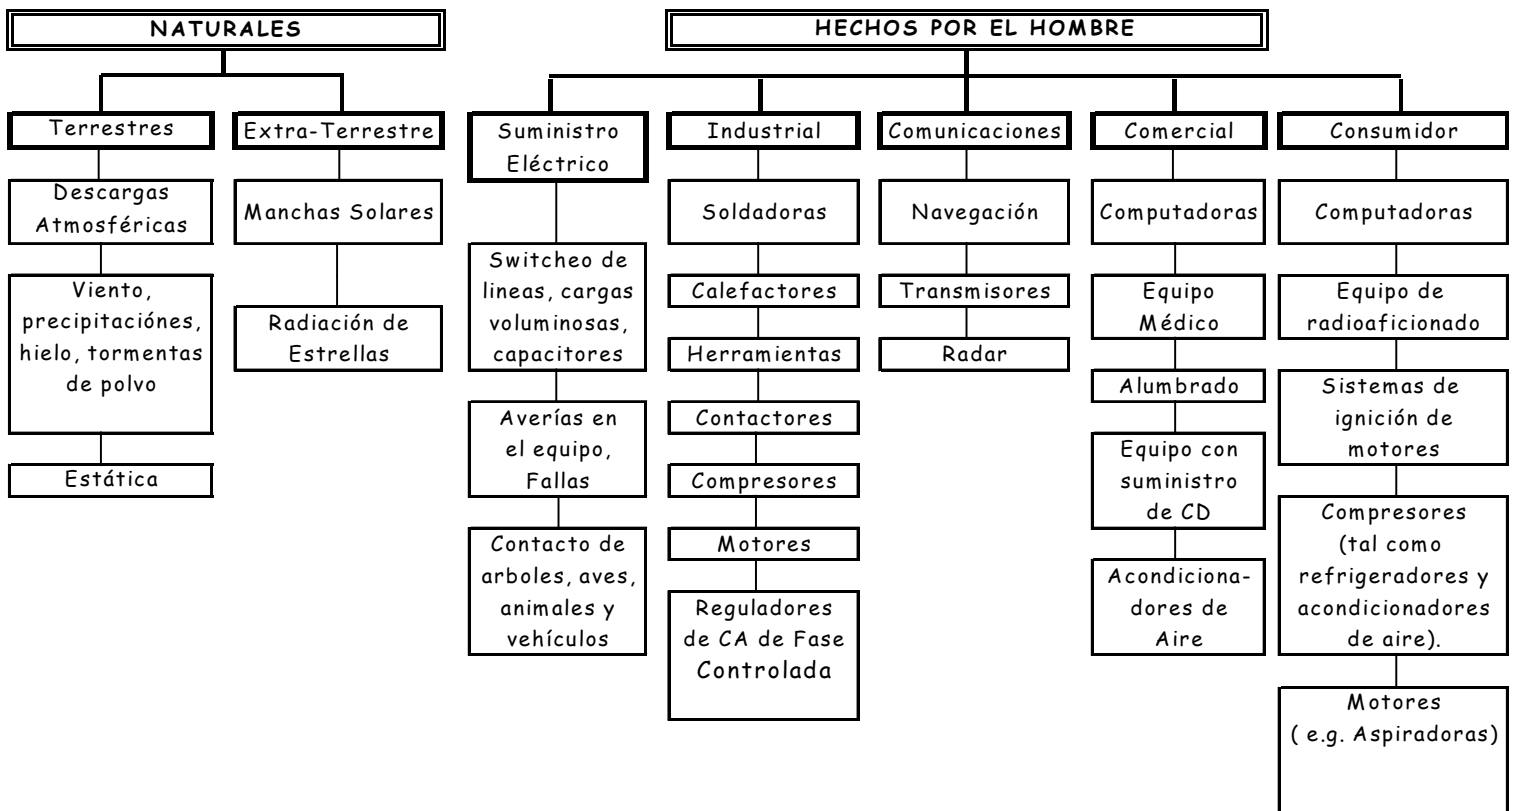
NATURALES

Terrestres

Descargas Atmosféricas

Viento, precipitacíones, hielo, tormentas de polvo

Estática

Extra-Terrestre

Manchas Solares

Radiación de Estrellas

HECHOS POR EL HOMBRE

Suministro Eléctrico

Switcheo de lineas, cargas voluminosas, capacitores

Averías en el equipo, Fallas

Contacto de arboles, aves, animales y vehículos

Industrial

Soldadoras

Calefactores

Herramientas

Contactores

Compresores

Motores

Reguladores de CA de Fase Controlada

Comunicaciones

Navegación

Transmisores

Radar

Comercial

Computadoras

Equipo Médico

Alumbrado

Equipo con suministro de CD

Acondicionadores de Aire

Consumidor

Computadoras

Equipo de radioaficionado

Sistemas de ignición de motores

Compresores (tal como refrigeradores y acondicionadores de aire).

Motores ( e.g. Aspiradoras)